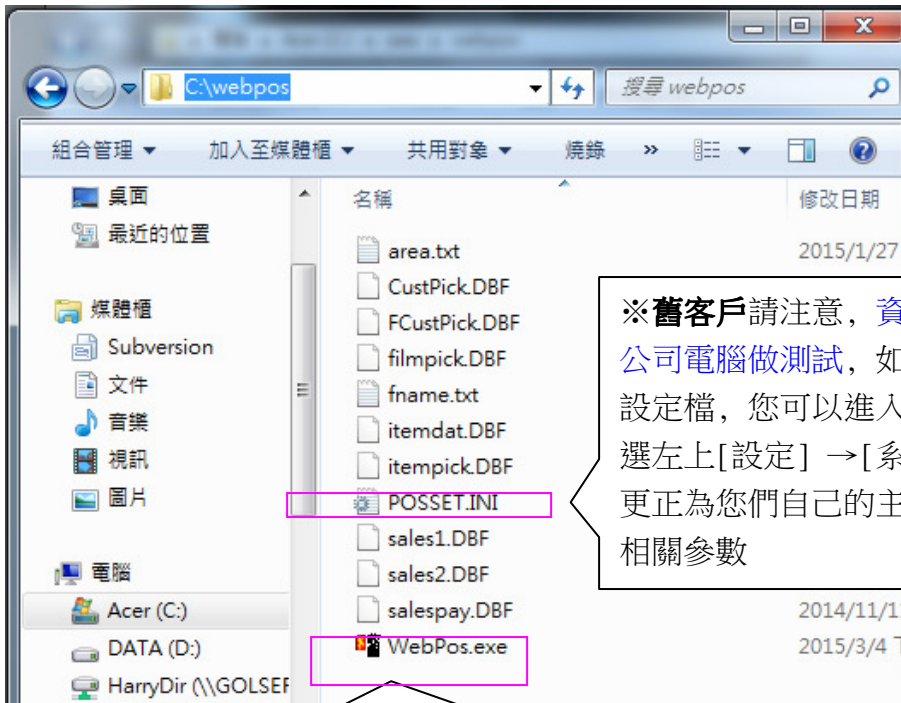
C:\webpos

搜尋 webpos

組合管理 ▾　加入至媒體櫃 ▾　共用對象 ▾　燒錄　»

桌面
最近的位置
媒體櫃
Subversion
文件
音樂
視訊
圖片
電腦
Acer (C:)
DATA (D:)
HarryDir (\\GOLSEF

名稱　修改日期

area.txt　2015/1/27
CustPick.DBF
FCustPick.DBF
filmpick.DBF
fname.txt
itemdat.DBF
itempick.DBF
POSSET.INI
sales1.DBF
sales2.DBF
salespay.DBF　2014/11/1
WebPos.exe　2015/3/4 T

※舊客戶請注意，資
公司電腦做測試，如
設定檔，您可以進入
選左上[設定] →[系
更正為您們自己的主
相關參數